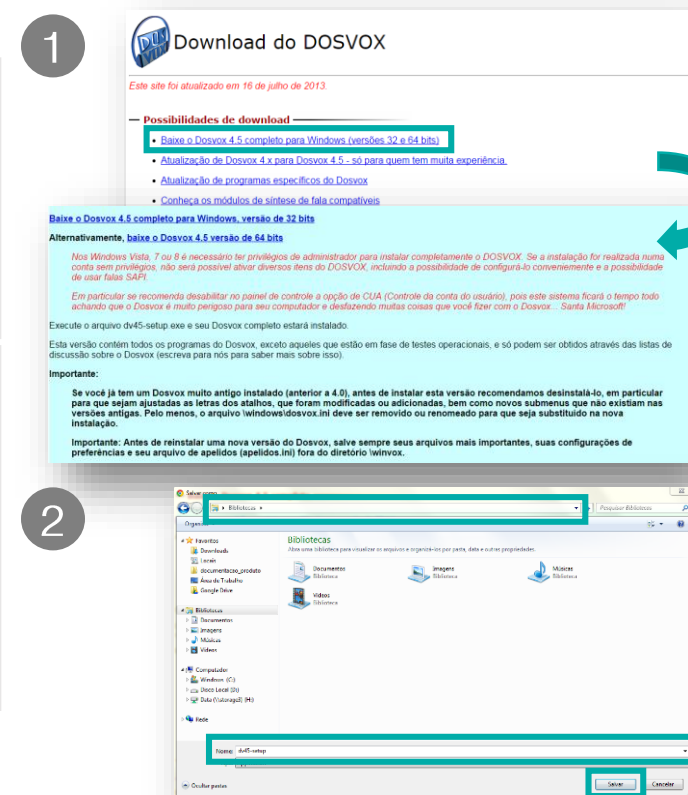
1

Download do DOSVOX

Este site foi atualizado em 16 de julho de 2013.

Possibilidades de download

• Baixe o Dosvox 4.5 completo para Windows (versões 32 e 64 bits)

• Atualização de Dosvox 4.x para Dosvox 4.5 - só para quem tem muita experiência.

• Atualização de programas específicos do Dosvox

• Conheça os módulos de síntese de fala compatíveis

Baixe o Dosvox 4.5 completo para Windows, versão de 32 bits

Alternativamente, baixe o Dosvox 4.5 versão de 64 bits

Nos Windows Vista, 7 ou 8 é necessário ter privilégios de administrador para instalar completamente o DOSVOX. Se a instalação for realizada numa conta sem privilégios, não será possível ativar diversos itens do DOSVOX, incluindo a possibilidade de configurá-lo convenientemente e a possibilidade de usar falas SAPI.

Em particular se recomenda desabilitar no painel de controle a opção de CUA (Controle da conta do usuário), pois este sistema ficará o tempo todo achando que o Dosvox é muito perigoso para seu computador e desfazendo muitas coisas que você fizer com o Dosvox... Santa Microsoft!

Execute o arquivo dv45-setup.exe e seu Dosvox completo estará instalado.

Esta versão contém todos os programas do Dosvox, exceto aqueles que estão em fase de testes operacionais, e só podem ser obtidos através das listas de discussão sobre o Dosvox (escreva para nós para saber mais sobre isso).

Importante:

Se você já tem um Dosvox muito antigo instalado (anterior a 4.0), antes de instalar esta versão recomendamos desinstalá-lo, em particular para que sejam ajustadas as letras dos atalhos, que foram modificadas ou adicionadas, bem como novos submenus que não existiam nas versões antigas. Pelo menos, o arquivo \windows\dosvox.ini deve ser removido ou renomeado para que seja substituído na nova instalação.

Importante: Antes de reinstalar uma nova versão do Dosvox, salve sempre seus arquivos mais importantes, suas configurações de preferências e seu arquivo de apelidos (apelidos.ini) fora do diretório \winvox.

2

Salvar como

▸ Bibliotecas ▸

Pesquisar Bibliotecas

Organizar

Favoritos
Downloads
Locais
documentacao_produto
Área de Trabalho
Google Drive

Bibliotecas
Documentos
Imagens
Músicas
Vídeos

Computador
Windows (C:)
Disco Local (D:)
Dota (\\storage3) (H:)

Rede

Bibliotecas
Abra uma biblioteca para visualizar os arquivos e organizá-los por pasta, data e outras propriedades.

Documentos
Biblioteca

Imagens
Biblioteca

Músicas
Biblioteca

Vídeos
Biblioteca

Nome: dv45-setup

Tipo: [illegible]

Ocultar pastas

Salvar

Cancelar